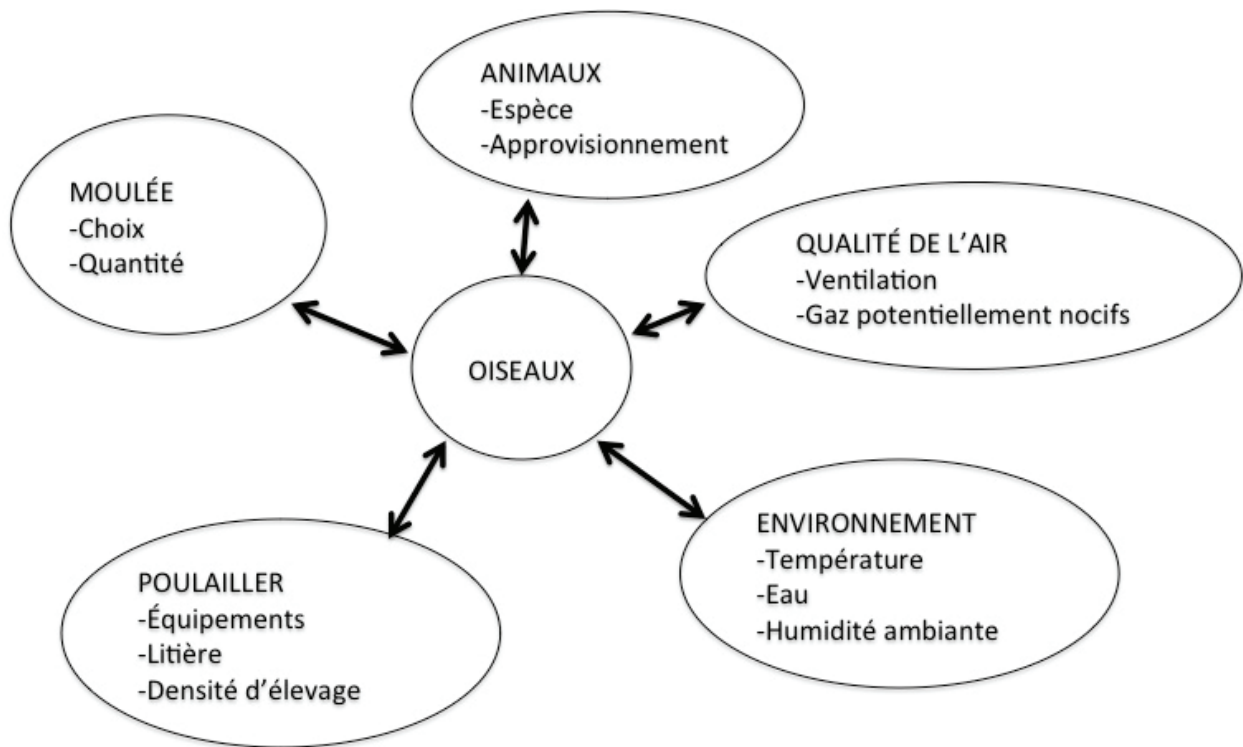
ANIMAUX
-Espèce
-Approvisionnement

MOULÉE
-Choix
-Quantité

QUALITÉ DE L'AIR
-Ventilation
-Gaz potentiellement nocifs

OISEAUX

ENVIRONNEMENT
-Température
-Eau
-Humidité ambiante

POULAILLER
-Équipements
-Litière
-Densité d'élevage